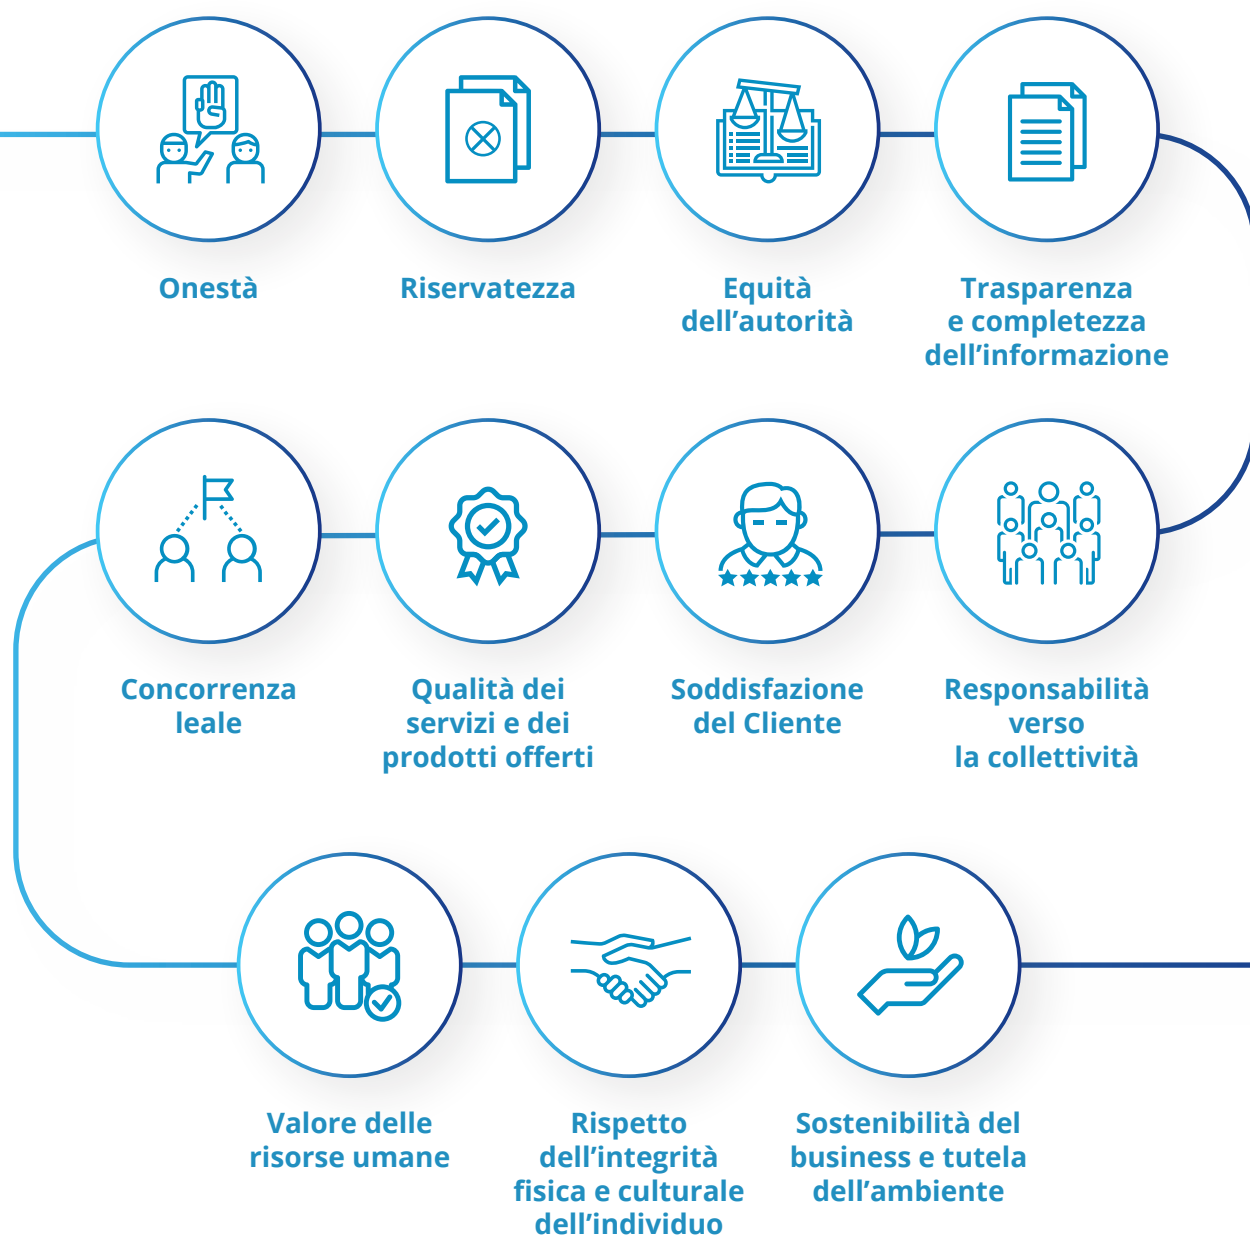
Onestà

Riservatezza

Equità dell’autorità

Trasparenza e completezza dell’informazione

Concorrenza leale

Qualità dei servizi e dei prodotti offerti

Soddisfazione del Cliente

Responsabilità verso la collettività

Valore delle risorse umane

Rispetto dell’integrità fisica e culturale dell’individuo

Sostenibilità del business e tutela dell’ambiente